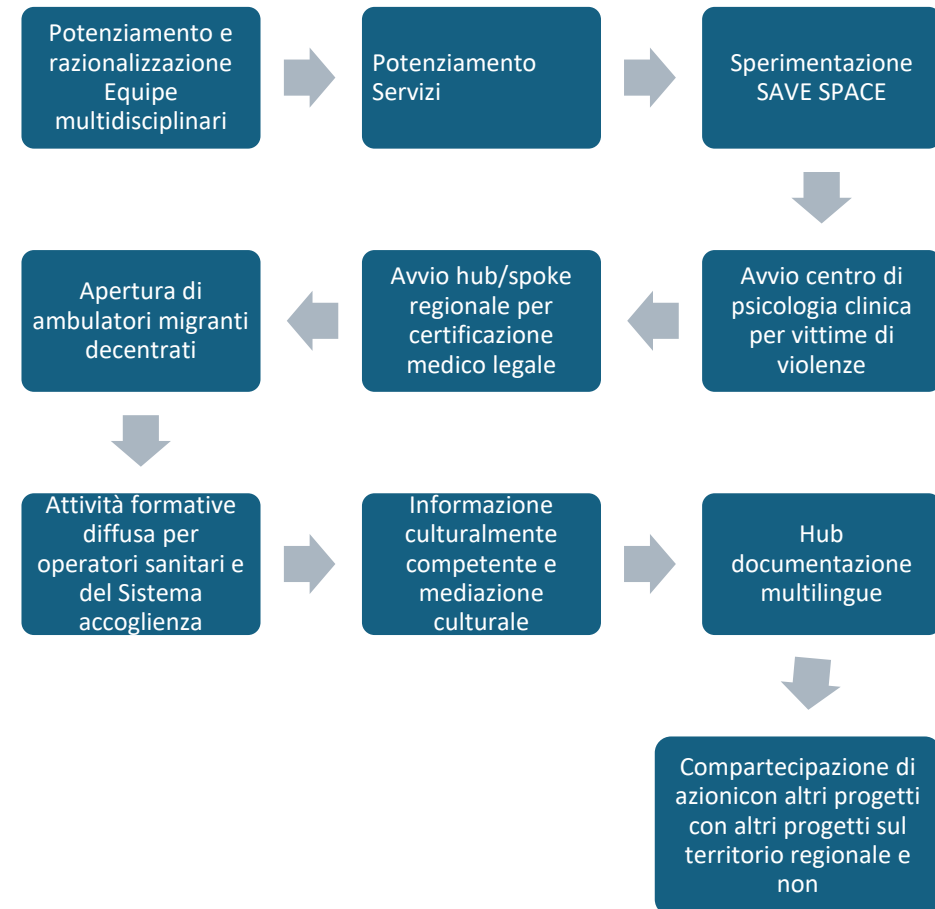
Potenziamento e razionalizzazione Equipe multidisciplinari

Potenziamento Servizi

Sperimentazione SAVE SPACE

Avvio centro di psicologia clinica per vittime di violenze

Avvio hub/spoke regionale per certificazione medico legale

Apertura di ambulatori migranti decentrati

Attività formative diffusa per operatori sanitari e del Sistema accoglienza

Informazione culturalmente competente e mediazione culturale

Hub documentazione multilingue

Compartecipazione di azionicon altri progetti con altri progetti sul territorio regionale e non